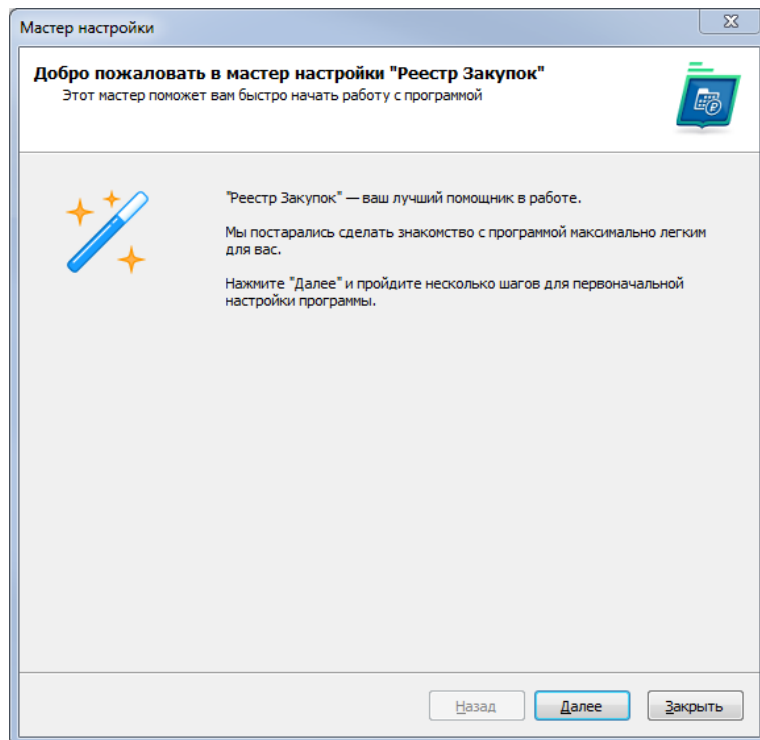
Мастер настройки

Добро пожаловать в мастер настройки "Реестр Закупок"

Этот мастер поможет вам быстро начать работу с программой

"Реестр Закупок" — ваш лучший помощник в работе.

Мы постарались сделать знакомство с программой максимально легким для вас.

Нажмите "Далее" и пройдите несколько шагов для первоначальной настройки программы.

Назад | Далее | Закрыть